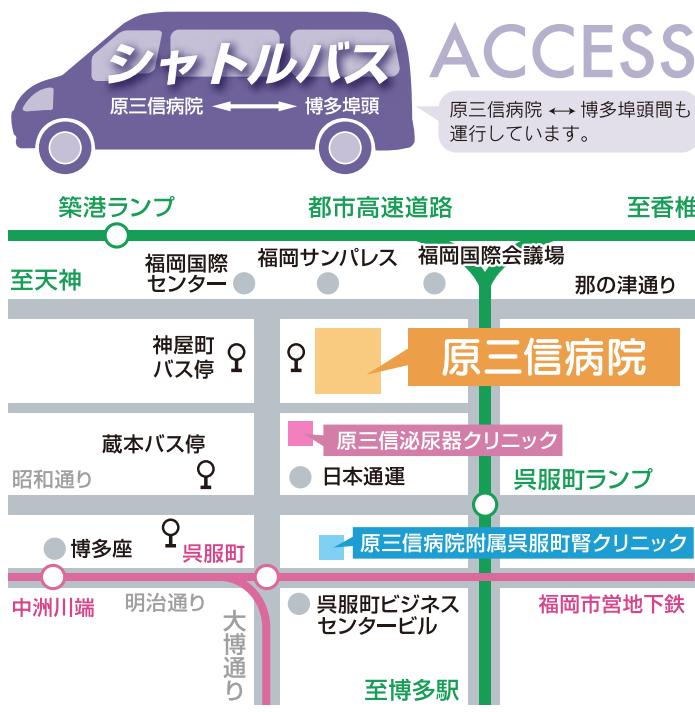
シャトルバス
原三信病院 ⟷ 博多埠頭

ACCESS

原三信病院 ⟷ 博多埠頭間も運行しています。

築港ランプ
都市高速道路
至香椎
至天神
福岡国際センター
福岡サンパレス
福岡国際会議場
那の津通り
神屋町バス停
原三信病院
蔵本バス停
原三信泌尿器クリニック
昭和通り
日本通運
呉服町ランプ
博多座
呉服町
原三信病院附属呉服町腎クリニック
中洲川端
明治通り
呉服町ビジネスセンタービル
福岡市営地下鉄
大博通り
至博多駅